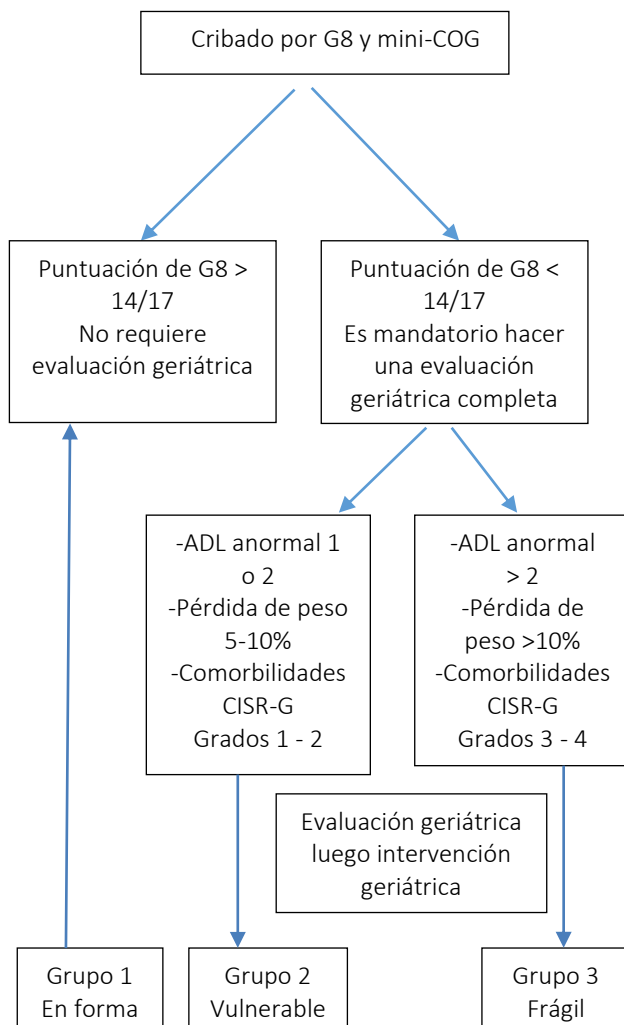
Cribado por G8 y mini-COG

Puntuación de G8 > 14/17
No requiere evaluación geriátrica

Puntuación de G8 < 14/17
Es mandatorio hacer una evaluación geriátrica completa

-ADL anormal 1 o 2
-Pérdida de peso 5-10%
-Comorbilidades CISR-G Grados 1 - 2

-ADL anormal > 2
-Pérdida de peso >10%
-Comorbilidades CISR-G Grados 3 - 4

Evaluación geriátrica luego intervención geriátrica

Grupo 1
En forma

Grupo 2
Vulnerable

Grupo 3
Frágil